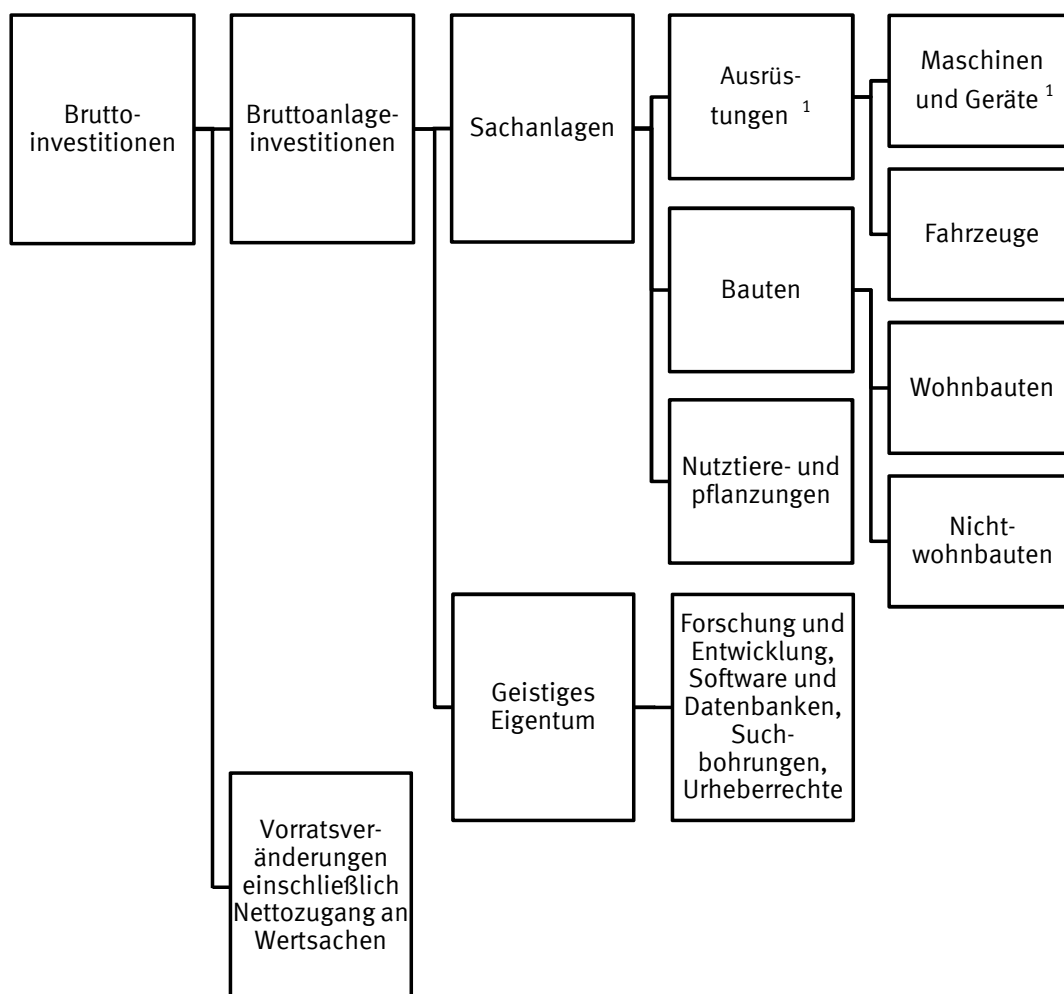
Bruttoinvestitionen

Bruttoanlageinvestitionen

Sachanlagen

Ausrüstungen $^1$

Maschinen und Geräte $^1$

Fahrzeuge

Bauten

Wohnbauten

Nichtwohnbauten

Nutztiere- und pflanzungen

Geistiges Eigentum

Forschung und Entwicklung, Software und Datenbanken, Suchbohrungen, Urheberrechte

Vorratsveränderungen einschließlich Nettozugang an Wertsachen